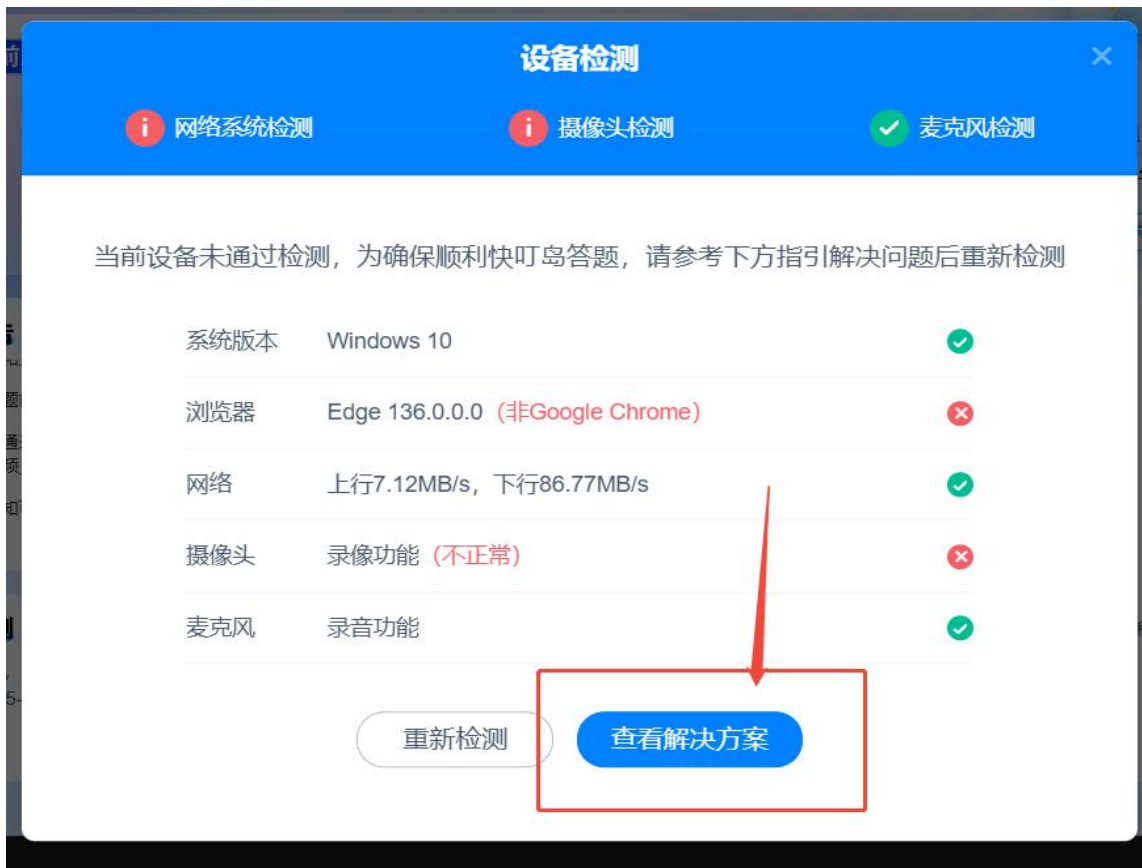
设备检测

网络系统检测　摄像头检测　麦克风检测

当前设备未通过检测，为确保顺利快叮岛答题，请参考下方指引解决问题后重新检测

| | | |
|---|---|---|
| 系统版本 | Windows 10 | |
| 浏览器 | Edge 136.0.0.0（非Google Chrome） | |
| 网络 | 上行7.12MB/s，下行86.77MB/s | |
| 摄像头 | 录像功能（不正常） | |
| 麦克风 | 录音功能 | |

重新检测　查看解决方案